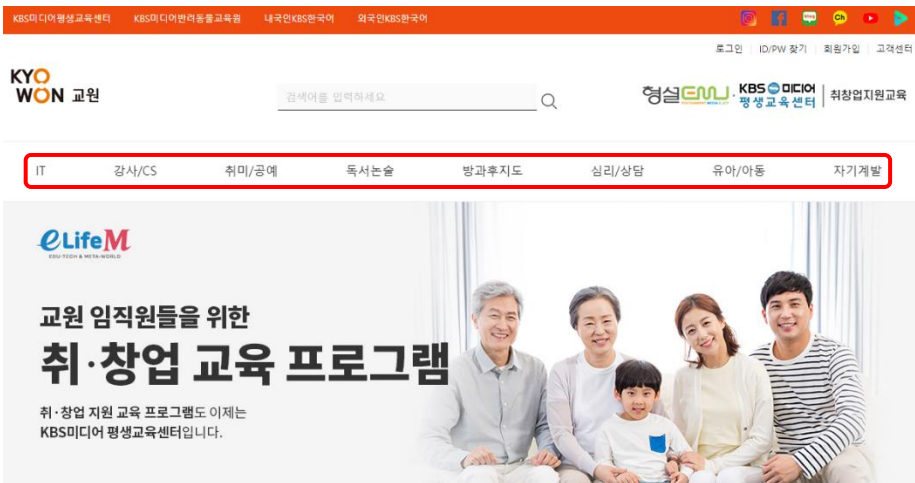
KBS미디어평생교육센터 KBS미디어반려동물교육원 내국인KBS한국어 외국인KBS한국어

로그인 | ID/PW 찾기 | 회원가입 | 고객센터

KYO WON 교원

검색어를 입력하세요

형설EMJ · KBS 미디어 평생교육센터 | 취창업지원교육

IT 강사/CS 취미/공예 독서논술 방과후지도 심리/상담 유아/아동 자기계발

eLifeM
EDU-TECH & META-WORLD

교원 임직원들을 위한
취·창업 교육 프로그램

취·창업 지원 교육 프로그램도 이제는
KBS미디어 평생교육센터입니다.